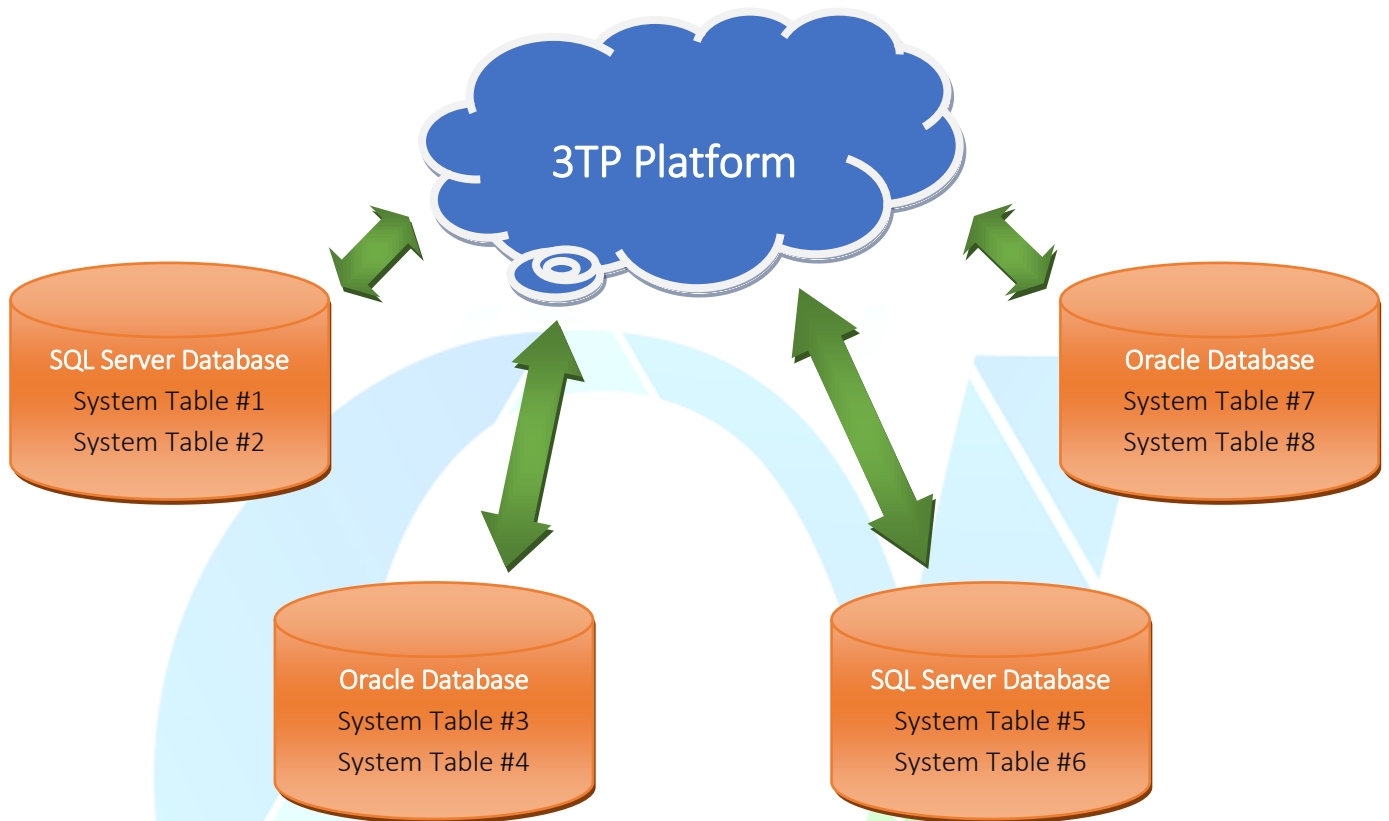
3TP Platform

SQL Server Database
System Table #1
System Table #2

Oracle Database
System Table #7
System Table #8

Oracle Database
System Table #3
System Table #4

SQL Server Database
System Table #5
System Table #6